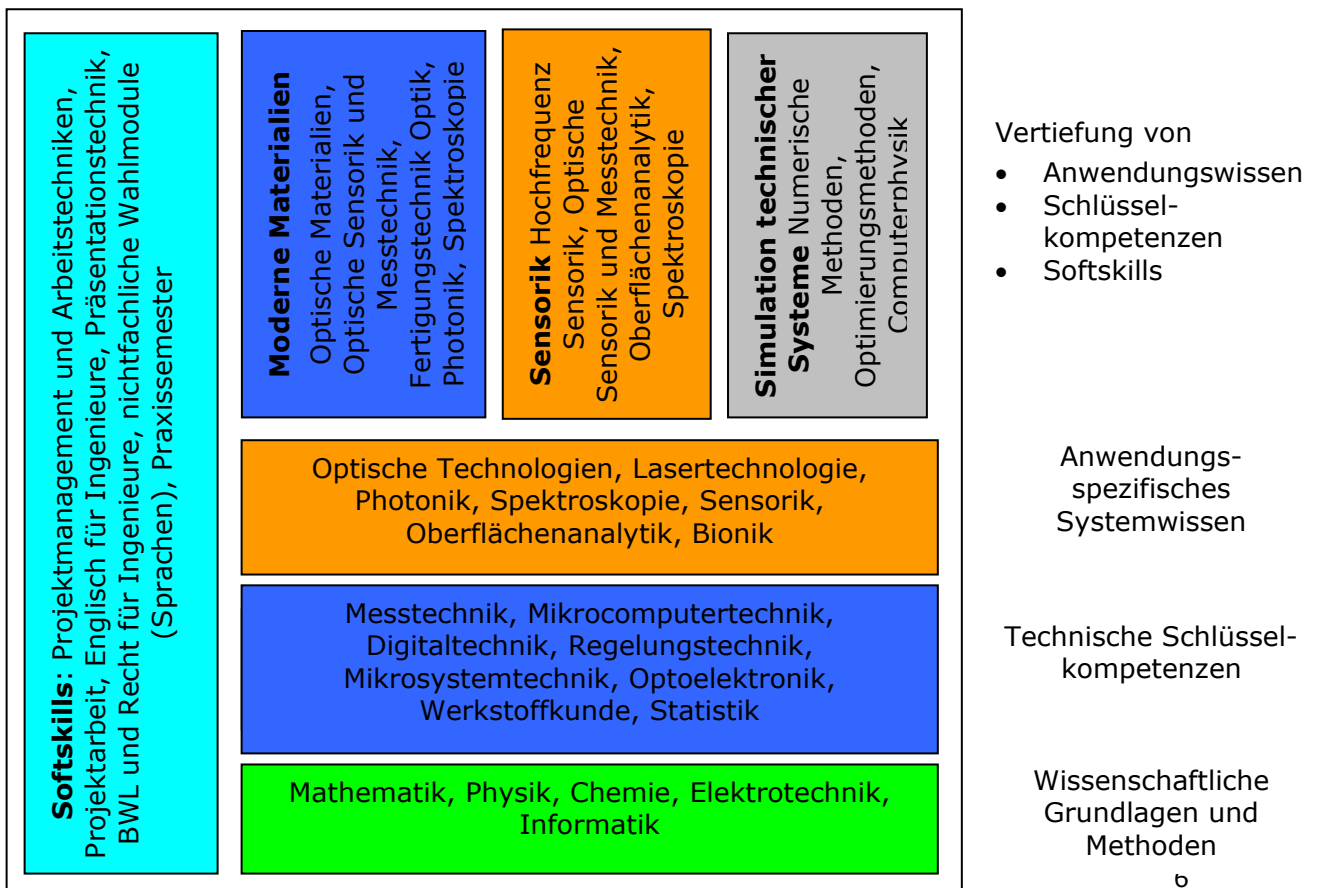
**Softskills**: Projektmanagement und Arbeitstechniken, Projektarbeit, Englisch für Ingenieure, Präsentationstechnik, BWL und Recht für Ingenieure, nichtfachliche Wahlmodule (Sprachen), Praxissemester

**Moderne Materialien** Optische Materialien, Optische Sensorik und Messtechnik, Fertigungstechnik Optik, Photonik, Spektroskopie

**Sensorik** Hochfrequenz Sensorik, Optische Sensorik und Messtechnik, Oberflächenanalytik, Spektroskopie

**Simulation technischer Systeme** Numerische Methoden, Optimierungsmethoden, Computerphysik

Vertiefung von
- Anwendungswissen
- Schlüsselkompetenzen
- Softskills

Optische Technologien, Lasertechnologie, Photonik, Spektroskopie, Sensorik, Oberflächenanalytik, Bionik

Anwendungsspezifisches Systemwissen

Messtechnik, Mikrocomputertechnik, Digitaltechnik, Regelungstechnik, Mikrosystemtechnik, Optoelektronik, Werkstoffkunde, Statistik

Technische Schlüsselkompetenzen

Mathematik, Physik, Chemie, Elektrotechnik, Informatik

Wissenschaftliche Grundlagen und Methoden

6